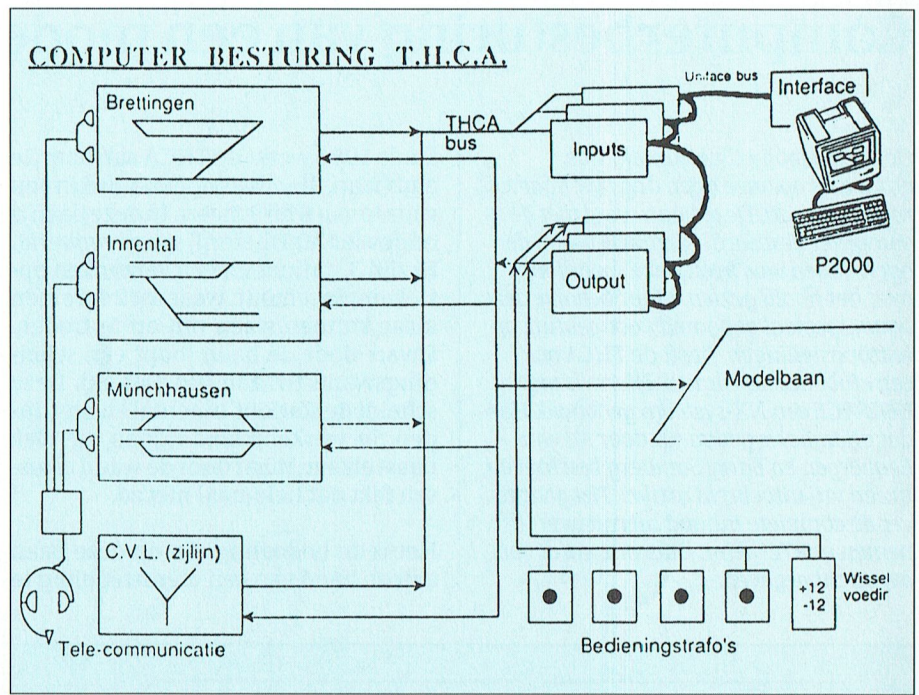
COMPUTER BESTURING T.H.C.A.

Brettingen

THCA bus

Uniface bus

Interface

Inputs

Inntental

Output

P2000

Münchhausen

Modelbaan

C.V.L. (zijlijn)

+12 -12

Wissel voedir

Tele-communicatie

Bedieningstrafo's